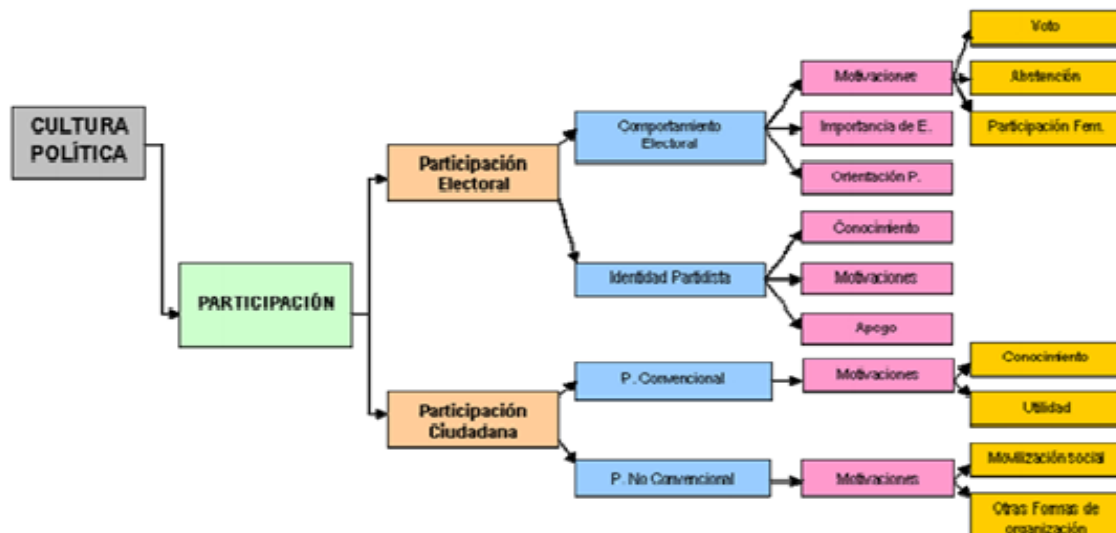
CULTURA POLÍTICA

PARTICIPACIÓN

Participación Electoral

Comportamiento Electoral

Motivaciones

Voto

Abstención

Participación Fem.

Importancia de E.

Orientación P.

Identidad Partidista

Conocimiento

Motivaciones

Apego

Participación Ciudadana

P. Convencional

Motivaciones

Conocimiento

Utilidad

P. No Convencional

Motivaciones

Movilización social

Otras Formas de organización